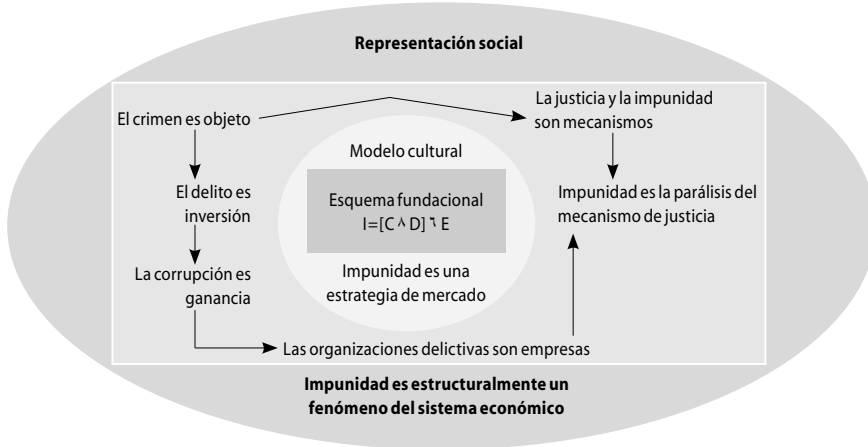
Representación social

El crimen es objeto

La justicia y la impunidad son mecanismos

El delito es inversión

Modelo cultural

Esquema fundacional
$I=[C \wedge D] \neg E$

Impunidad es una estrategia de mercado

Impunidad es la parálisis del mecanismo de justicia

La corrupción es ganancia

Las organizaciones delictivas son empresas

Impunidad es estructuralmente un fenómeno del sistema económico